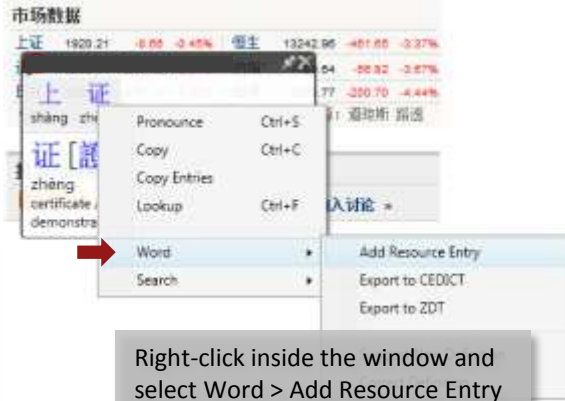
市场数据

上证 1920.21 -8.88 -0.45% 恒生 13242.96 -461.65 -3.37%

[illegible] .64 -56.92 -3.67%

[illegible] .77 -200.70 -4.44%

上 证

shàng zhè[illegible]

证 [證]

zhèng

certificate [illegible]

demonstra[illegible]

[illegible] 道琼斯 路透

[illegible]入讨论 »

Pronounce Ctrl+S

Copy Ctrl+C

Copy Entries

Lookup Ctrl+F

Word ▸

Search ▸

Add Resource Entry

Export to CEDICT

Export to ZDT

Right-click inside the window and select Word > Add Resource Entry